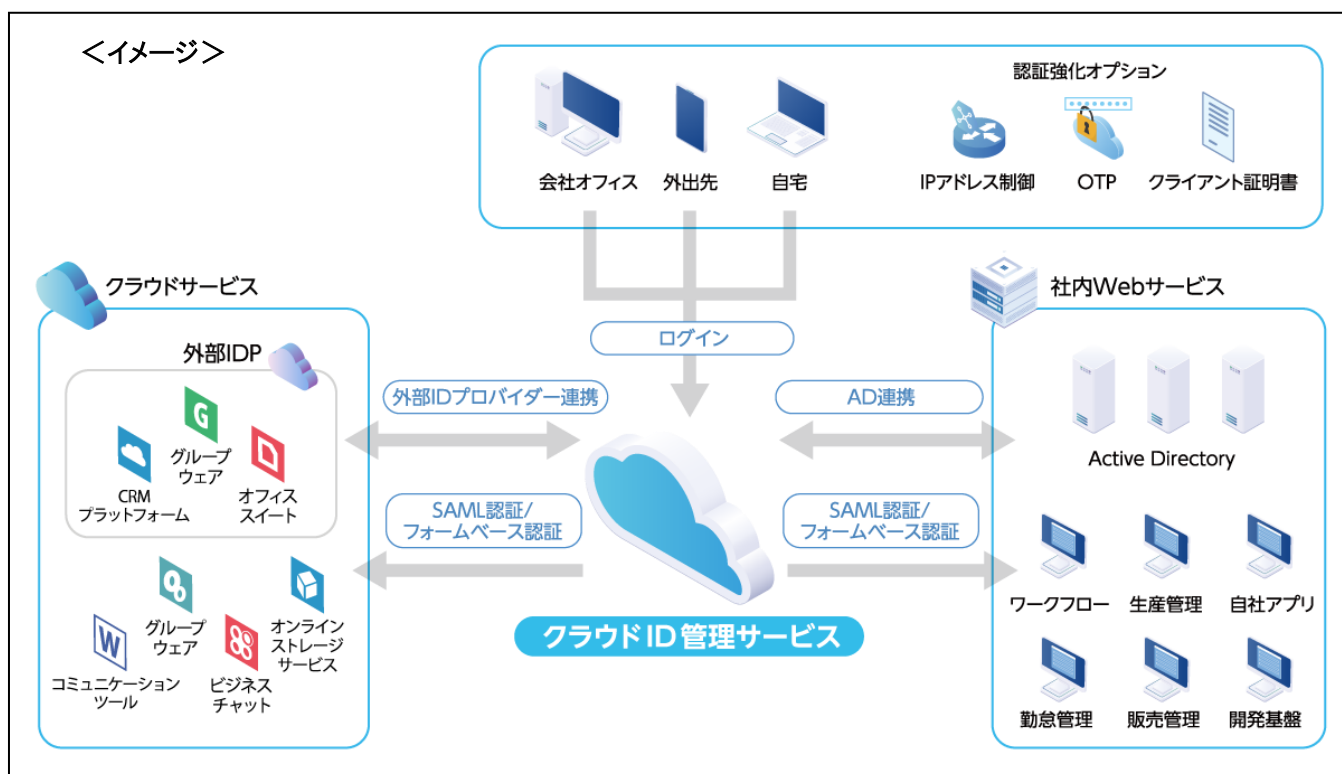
＜イメージ＞

会社オフィス
外出先
自宅

認証強化オプション
IPアドレス制御
OTP
クライアント証明書

クラウドサービス
外部IDP
CRM
プラットフォーム
グループ
ウェア
オフィス
スイート
グループ
ウェア
オンライン
ストレージ
サービス
コミュニケーション
ツール
ビジネス
チャット

ログイン
外部IDプロバイダー連携
SAML認証/
フォームベース認証
AD連携
SAML認証/
フォームベース認証
クラウドID管理サービス

社内Webサービス
Active Directory
ワークフロー
生産管理
自社アプリ
勤怠管理
販売管理
開発基盤